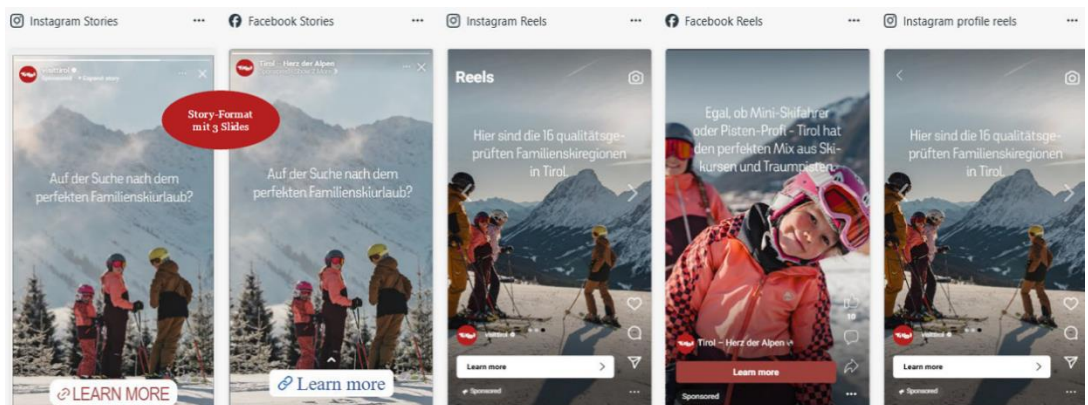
Instagram Stories ···

Facebook Stories ···

Instagram Reels ···

Facebook Reels ···

Instagram profile reels ···

visittirol
Sponsored · Expand story

Story-Format mit 3 Slides

Auf der Suche nach dem perfekten Familienskiurlaub?

LEARN MORE

Tirol – Herz der Alpen
Sponsored

Auf der Suche nach dem perfekten Familienskiurlaub?

Learn more

Reels

Hier sind die 16 qualitätsgeprüften Familienskiregionen in Tirol.

visittirol

Learn more

Sponsored

Egal, ob Mini-Skifahrer oder Pisten-Profi – Tirol hat den perfekten Mix aus Skikursen und Traumpisten.

Tirol – Herz der Alpen

Learn more

Sponsored

Hier sind die 16 qualitätsgeprüften Familienskiregionen in Tirol.

visittirol

Learn more

Sponsored